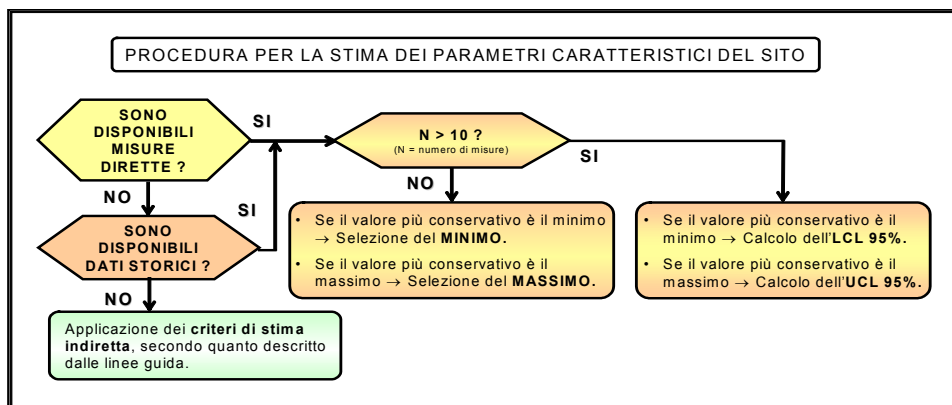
PROCEDURA PER LA STIMA DEI PARAMETRI CARATTERISTICI DEL SITO

SONO DISPONIBILI MISURE DIRETTE ?

SI

NO

SONO DISPONIBILI DATI STORICI ?

SI

NO

Applicazione dei **criteri di stima indiretta**, secondo quanto descritto dalle linee guida.

N > 10 ?
(N = numero di misure)

NO

SI

• Se il valore più conservativo è il minimo → Selezione del **MINIMO.**
• Se il valore più conservativo è il massimo → Selezione del **MASSIMO.**

• Se il valore più conservativo è il minimo → Calcolo dell'**LCL 95%.**
• Se il valore più conservativo è il massimo → Calcolo dell'**UCL 95%.**